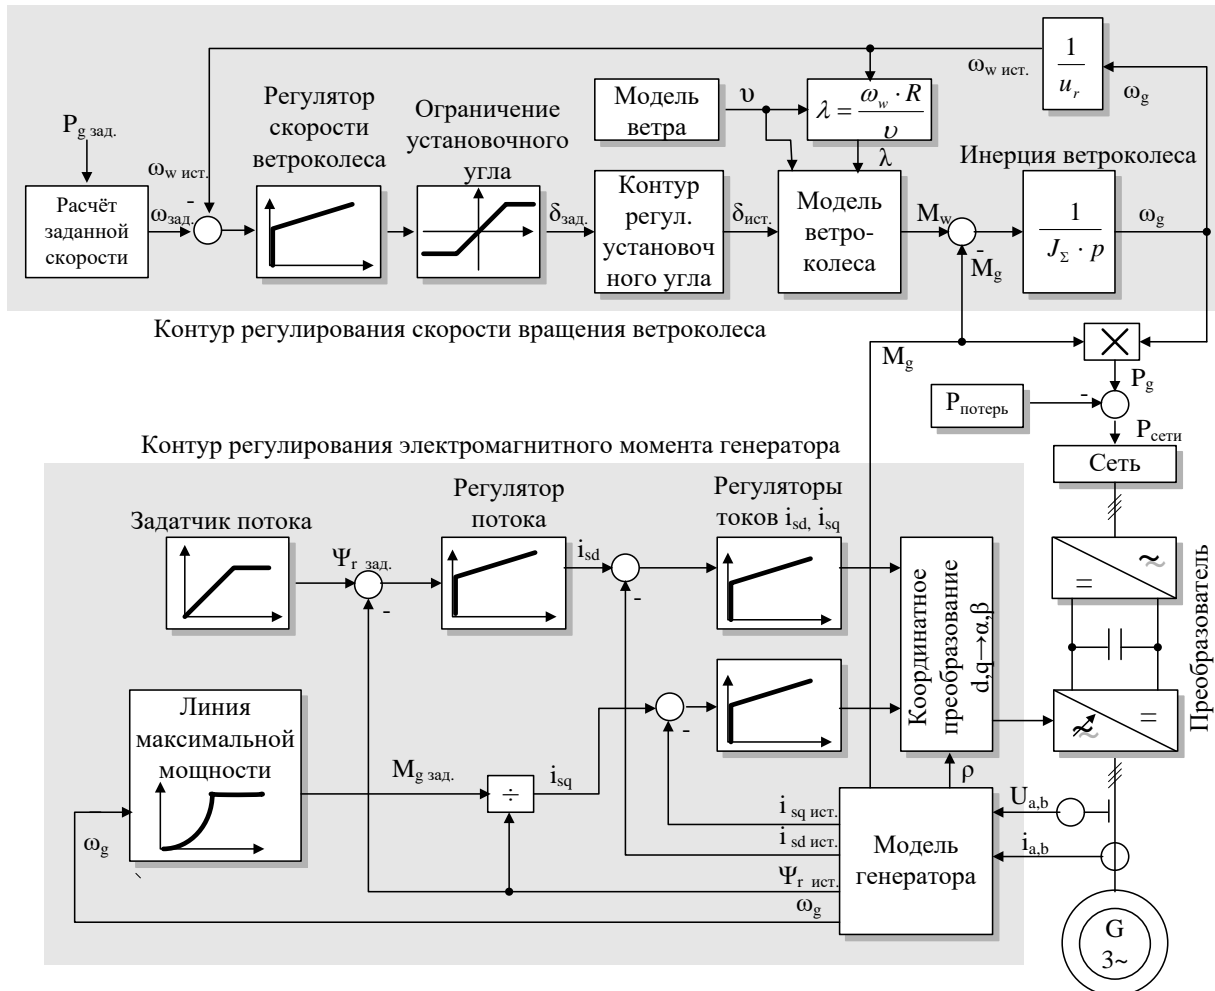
$P_{g\,зад.}$

Расчёт заданной скорости

$\omega_{зад.}$

$\omega_{w\,ист.}$

-

Регулятор скорости ветроколеса

Ограничение установочного угла

$\delta_{зад.}$

Контур регул. установочного угла

$\delta_{ист.}$

Модель ветра

$\upsilon$

$\lambda = \frac{\omega_w \cdot R}{\upsilon}$

$\lambda$

Модель ветроколеса

$M_w$

-

$M_g$

Инерция ветроколеса

$\frac{1}{J_\Sigma \cdot p}$

$\omega_g$

$\frac{1}{u_r}$

$\omega_{w\,ист.}$

$\omega_g$

Контур регулирования скорости вращения ветроколеса

$M_g$

$P_g$

$P_{потерь}$

-

$P_{сети}$

Сеть

Контур регулирования электромагнитного момента генератора

Задатчик потока

$\Psi_{r\,зад.}$

-

Регулятор потока

$i_{sd}$

-

Регуляторы токов $i_{sd}$, $i_{sq}$

Координатное преобразование d,q→α,β

=

~

=

Преобразователь

Линия максимальной мощности

$M_{g\,зад.}$

÷

$i_{sq}$

-

ρ

$i_{sq\,ист.}$

$i_{sd\,ист.}$

$\Psi_{r\,ист.}$

$\omega_g$

Модель генератора

$U_{a,b}$

$i_{a,b}$

$\omega_g$

G 3~